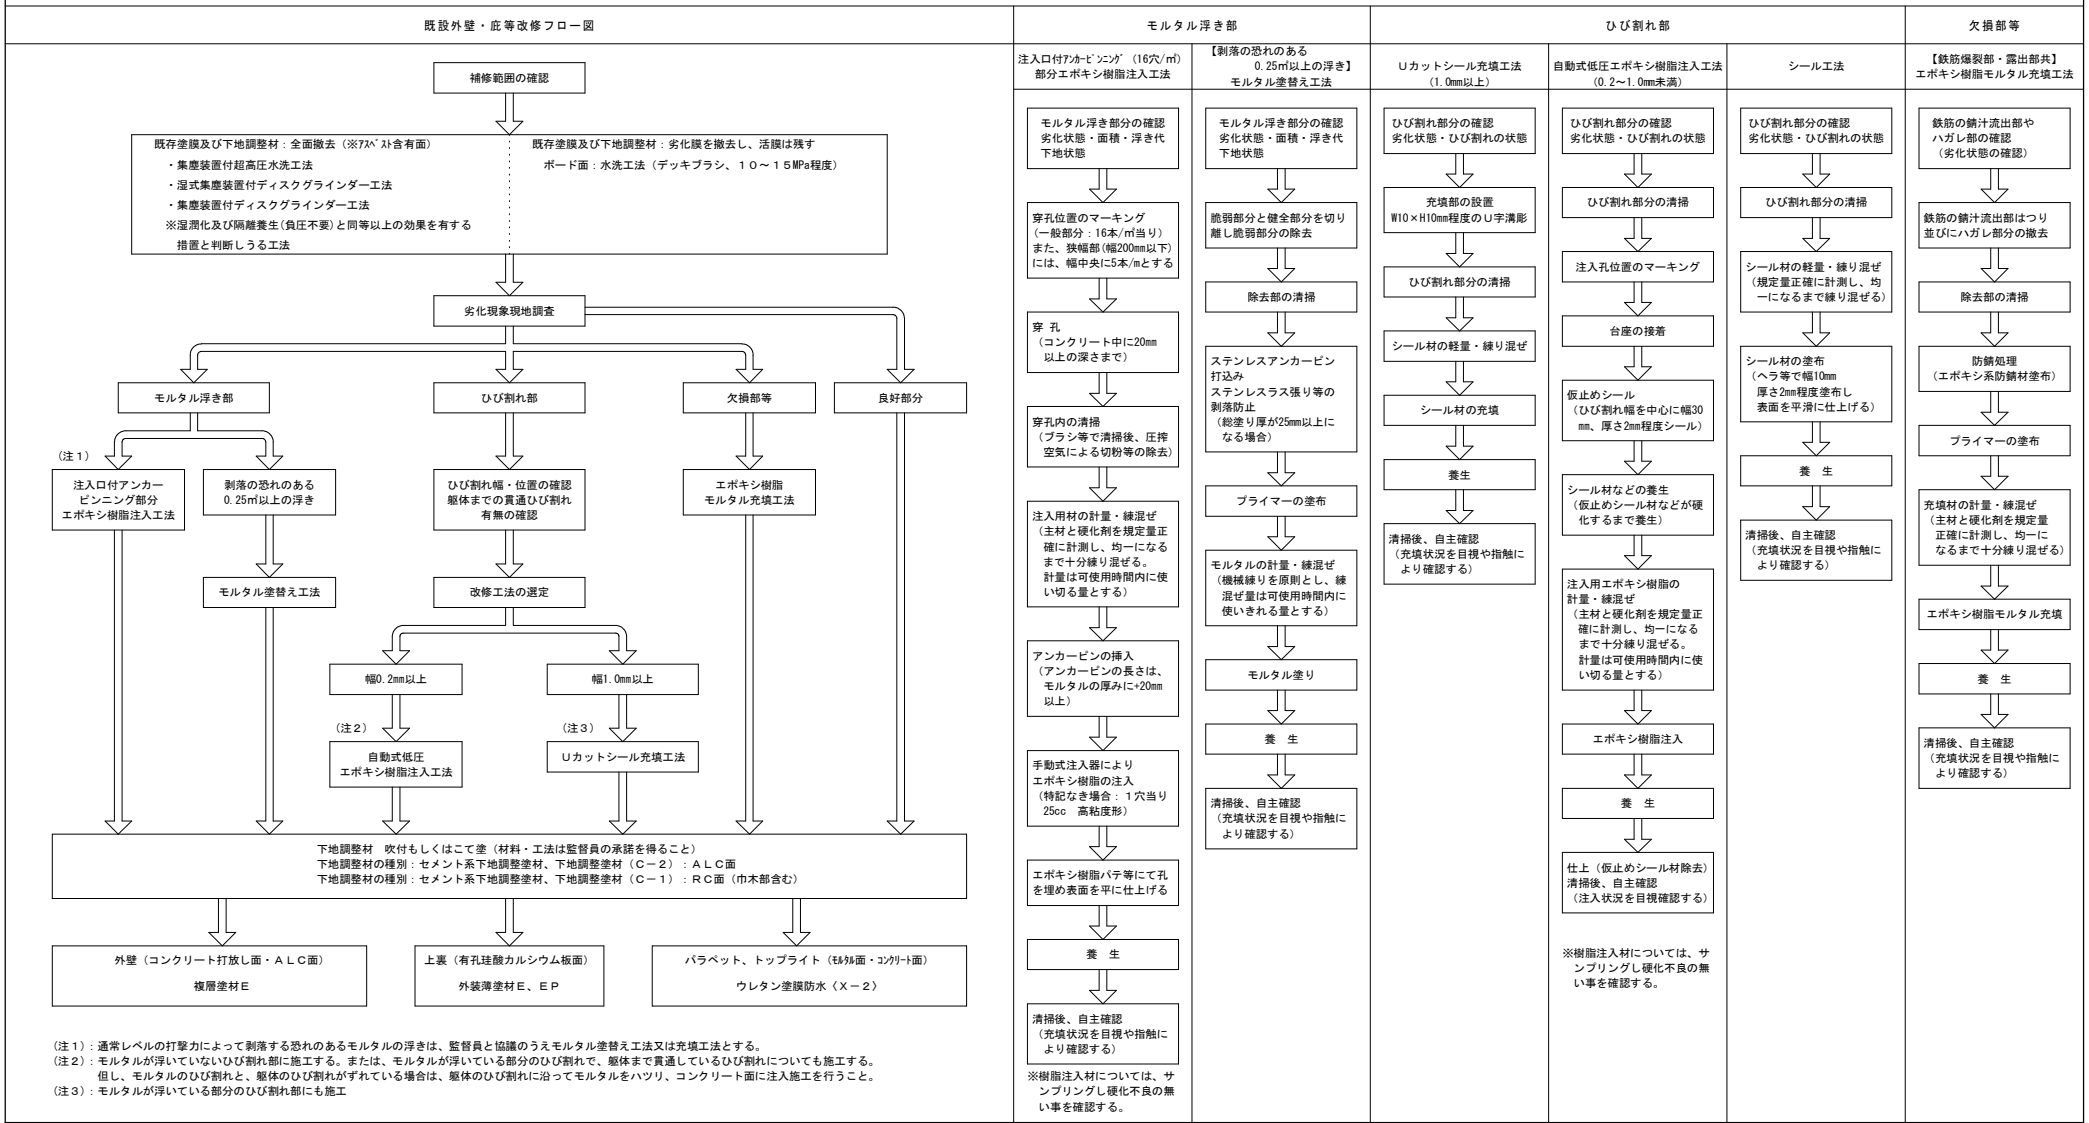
既設外壁・庇等改修フロー図

補修範囲の確認

既存塗膜及び下地調整材：全面撤去（※ｱｽﾍﾞｽﾄ含有面）
・集塵装置付超高圧水洗工法
・湿式集塵装置付ディスクグラインダー工法
・集塵装置付ディスクグラインダー工法
※湿潤化及び隔離養生(負圧不要)と同等以上の効果を有する措置と判断しうる工法

既存塗膜及び下地調整材：劣化膜を撤去し、活膜は残す
ボード面：水洗工法（デッキブラシ、１０～１５MPa程度）

劣化現象現地調査

モルタル浮き部
ひび割れ部
欠損部等
良好部分

（注１）
注入口付アンカーピンニング部分エポキシ樹脂注入工法

剥落の恐れのある0.25㎡以上の浮き

モルタル塗替え工法

ひび割れ幅・位置の確認
躯体までの貫通ひび割れ有無の確認

改修工法の選定

幅0.2mm以上
幅1.0mm以上

（注２）
自動式低圧エポキシ樹脂注入工法

（注３）
Uカットシール充填工法

エポキシ樹脂モルタル充填工法

下地調整材　吹付もしくはこて塗（材料・工法は監督員の承諾を得ること）
下地調整材の種別：セメント系下地調整塗材、下地調整塗材（Ｃ－２）：ＡＬＣ面
下地調整材の種別：セメント系下地調整塗材、下地調整塗材（Ｃ－１）：ＲＣ面（巾木部含む）

外壁（コンクリート打放し面・ＡＬＣ面）
複層塗材E

上裏（有孔珪酸カルシウム板面）
外装薄塗材E、EP

パラペット、トップライト（ﾓﾙﾀﾙ面・ｺﾝｸﾘｰﾄ面）
ウレタン塗膜防水（Ｘ－２）

（注１）：通常レベルの打撃力によって剥落する恐れのあるモルタルの浮きは、監督員と協議のうえモルタル塗替え工法又は充填工法とする。
（注２）：モルタルが浮いていないひび割れ部に施工する。または、モルタルが浮いている部分のひび割れで、躯体まで貫通しているひび割れについても施工する。
但し、モルタルのひび割れと、躯体のひび割れがずれている場合は、躯体のひび割れに沿ってモルタルをハツリ、コンクリート面に注入施工を行うこと。
（注３）：モルタルが浮いている部分のひび割れ部にも施工

モルタル浮き部

注入口付ｱﾝｶｰﾋﾟﾝﾆﾝｸﾞ（16穴/㎡）部分エポキシ樹脂注入工法

モルタル浮き部分の確認
劣化状態・面積・浮き代
下地状態

穿孔位置のマーキング
（一般部分：16本/㎡当り）
また、狭幅部(幅200mm以下)には、幅中央に5本/mとする

穿孔
（コンクリート中に20mm以上の深さまで）

穿孔内の清掃
（ブラシ等で清掃後、圧搾空気による切粉等の除去）

注入用材の計量・練混ぜ
（主材と硬化剤を規定量正確に計測し、均一になるまで十分練り混ぜる。
計量は可使用時間内に使い切る量とする）

アンカーピンの挿入
（アンカーピンの長さは、モルタルの厚みに+20mm以上）

手動式注入器によりエポキシ樹脂の注入
（特記なき場合：１穴当り25cc　高粘度形）

エポキシ樹脂パテ等にて孔を埋め表面を平に仕上げる

養　生

清掃後、自主確認
（充填状況を目視や指触により確認する）

※樹脂注入材については、サンプリングし硬化不良の無い事を確認する。

【剥落の恐れのある0.25㎡以上の浮き】
モルタル塗替え工法

モルタル浮き部分の確認
劣化状態・面積・浮き代
下地状態

脆弱部分と健全部分を切り離し脆弱部分の除去

除去部の清掃

ステンレスアンカーピン打込み
ステンレスラス張り等の剥落防止
（総塗り厚が25mm以上になる場合）

プライマーの塗布

モルタルの計量・練混ぜ
（機械練りを原則とし、練混ぜ量は可使用時間内に使いきれる量とする）

モルタル塗り

養　生

清掃後、自主確認
（充填状況を目視や指触により確認する）

ひび割れ部

Uカットシール充填工法
（1.0mm以上）

ひび割れ部分の確認
劣化状態・ひび割れの状態

充填部の設置
W10×H10mm程度のU字溝彫

ひび割れ部分の清掃

シール材の軽量・練り混ぜ

シール材の充填

養生

清掃後、自主確認
（充填状況を目視や指触により確認する）

自動式低圧エポキシ樹脂注入工法
（0.2～1.0mm未満）

ひび割れ部分の確認
劣化状態・ひび割れの状態

ひび割れ部分の清掃

注入孔位置のマーキング

台座の接着

仮止めシール
（ひび割れ幅を中心に幅30mm、厚さ2mm程度シール）

シール材などの養生
（仮止めシール材などが硬化するまで養生）

注入用エポキシ樹脂の計量・練混ぜ
（主材と硬化剤を規定量正確に計測し、均一になるまで十分練り混ぜる。
計量は可使用時間内に使い切る量とする）

エポキシ樹脂注入

養　生

仕上（仮止めシール材除去）
清掃後、自主確認
（注入状況を目視確認する）

※樹脂注入材については、サンプリングし硬化不良の無い事を確認する。

シール工法

ひび割れ部分の確認
劣化状態・ひび割れの状態

ひび割れ部分の清掃

シール材の軽量・練り混ぜ
（規定量正確に計測し、均一になるまで練り混ぜる）

シール材の塗布
（ヘラ等で幅10mm厚さ2mm程度塗布し表面を平滑に仕上げる）

養　生

清掃後、自主確認
（充填状況を目視や指触により確認する）

欠損部等

【鉄筋爆裂部・露出部共】
エポキシ樹脂モルタル充填工法

鉄筋の錆汁流出部やハガレ部の確認
（劣化状態の確認）

鉄筋の錆汁流出部はつり並びにハガレ部分の撤去

除去部の清掃

防錆処理
（エポキシ系防錆材塗布）

プライマーの塗布

充填材の計量・練混ぜ
（主材と硬化剤を規定量正確に計測し、均一になるまで十分練り混ぜる）

エポキシ樹脂モルタル充填

養　生

清掃後、自主確認
（充填状況を目視や指触により確認する）